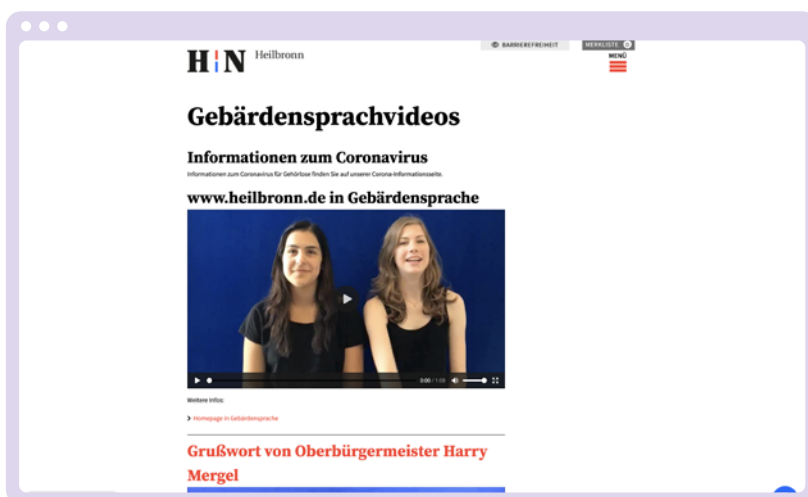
H|N Heilbronn

BARRIEREFREIHEIT

MERKLISTE 0

MENÜ

Gebärdensprachvideos

Informationen zum Coronavirus

Informationen zum Coronavirus für Gehörlose finden Sie auf unserer Corona-Informationsseite.

www.heilbronn.de in Gebärdensprache

0:00 / 1:09

Weitere Infos:

Homepage in Gebärdensprache

Grußwort von Oberbürgermeister Harry Mergel